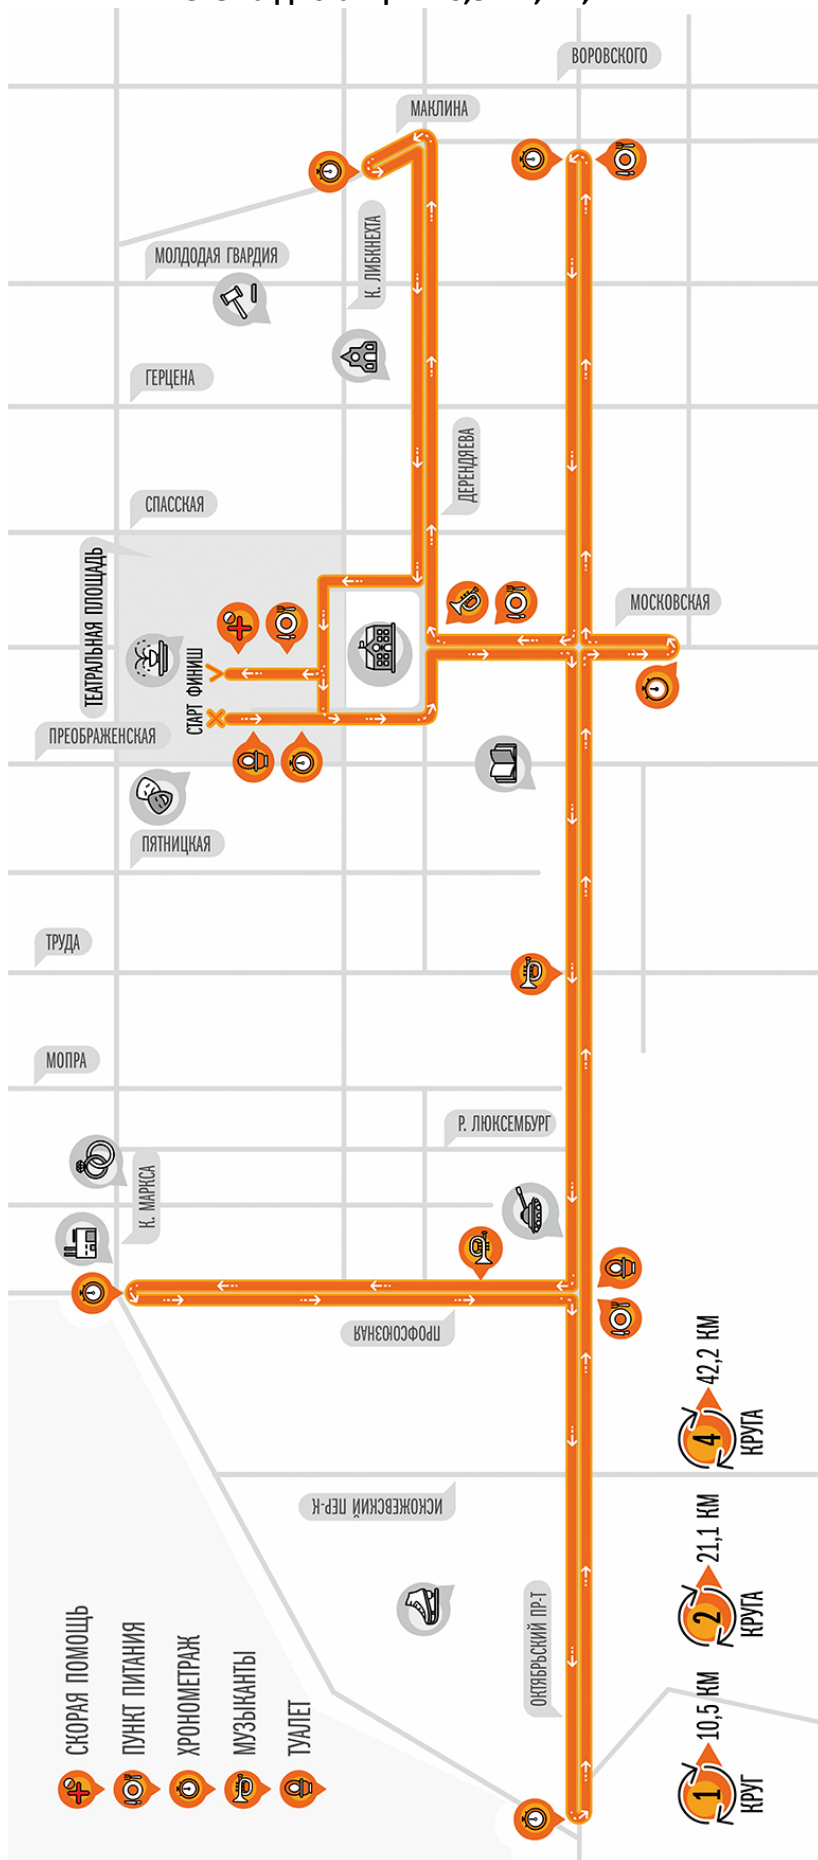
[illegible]

ВОРОВСКОГО

МАКЛИНА

МОЛДОДАЯ ГВАРДИЯ

К. ЛИБКНЕХТА

ГЕРЦЕНА

ДЕРЕНДЯЕВА

СПАССКАЯ

ТЕАТРАЛЬНАЯ ПЛОЩАДЬ

МОСКОВСКАЯ

СТАРТ ФИНИШ

ПРЕОБРАЖЕНСКАЯ

ПЯТНИЦКАЯ

ТРУДА

МОПРА

Р. ЛЮКСЕМБУРГ

К. МАРКСА

ПРОФСОЮЗНАЯ

ИСКОЖЕВСКИЙ ПЕР-К

ОКТЯБРЬСКИЙ ПР-Т

СКОРАЯ ПОМОЩЬ
ПУНКТ ПИТАНИЯ
ХРОНОМЕТРАЖ
МУЗЫКАНТЫ
ТУАЛЕТ

1 КРУГ 10,5 КМ

2 КРУГА 21,1 КМ

4 КРУГА 42,2 КМ